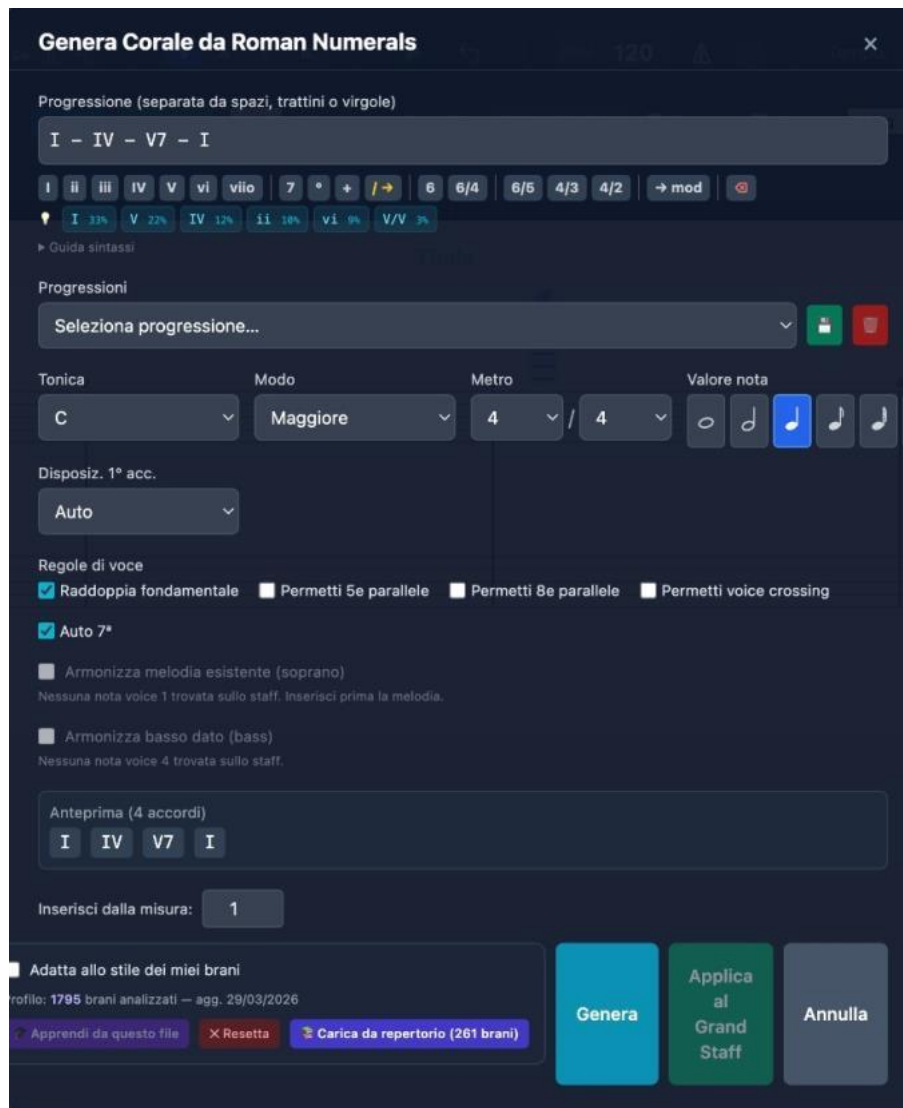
Genera Corale da Roman Numerals ×

Progressione (separata da spazi, trattini o virgole)

I – IV – V7 – I

I ii iii IV V vi viio 7 ° + /→ 6 6/4 6/5 4/3 4/2 → mod

I 33% V 22% IV 12% ii 10% vi 9% V/V 3%

▸ Guida sintassi

Progressioni

Seleziona progressione...

Tonica
C

Modo
Maggiore

Metro
4 / 4

Valore nota

Disposiz. 1° acc.
Auto

Regole di voce

Raddoppia fondamentale
Permetti 5e parallele
Permetti 8e parallele
Permetti voice crossing

Auto 7ª

Armonizza melodia esistente (soprano)
Nessuna nota voice 1 trovata sullo staff. Inserisci prima la melodia.

Armonizza basso dato (bass)
Nessuna nota voice 4 trovata sullo staff.

Anteprima (4 accordi)
I IV V7 I

Inserisci dalla misura: 1

Adatta allo stile dei miei brani
rofilo: 1795 brani analizzati — agg. 29/03/2026
Apprendi da questo file
× Resetta
Carica da repertorio (261 brani)

Genera
Applica al Grand Staff
Annulla